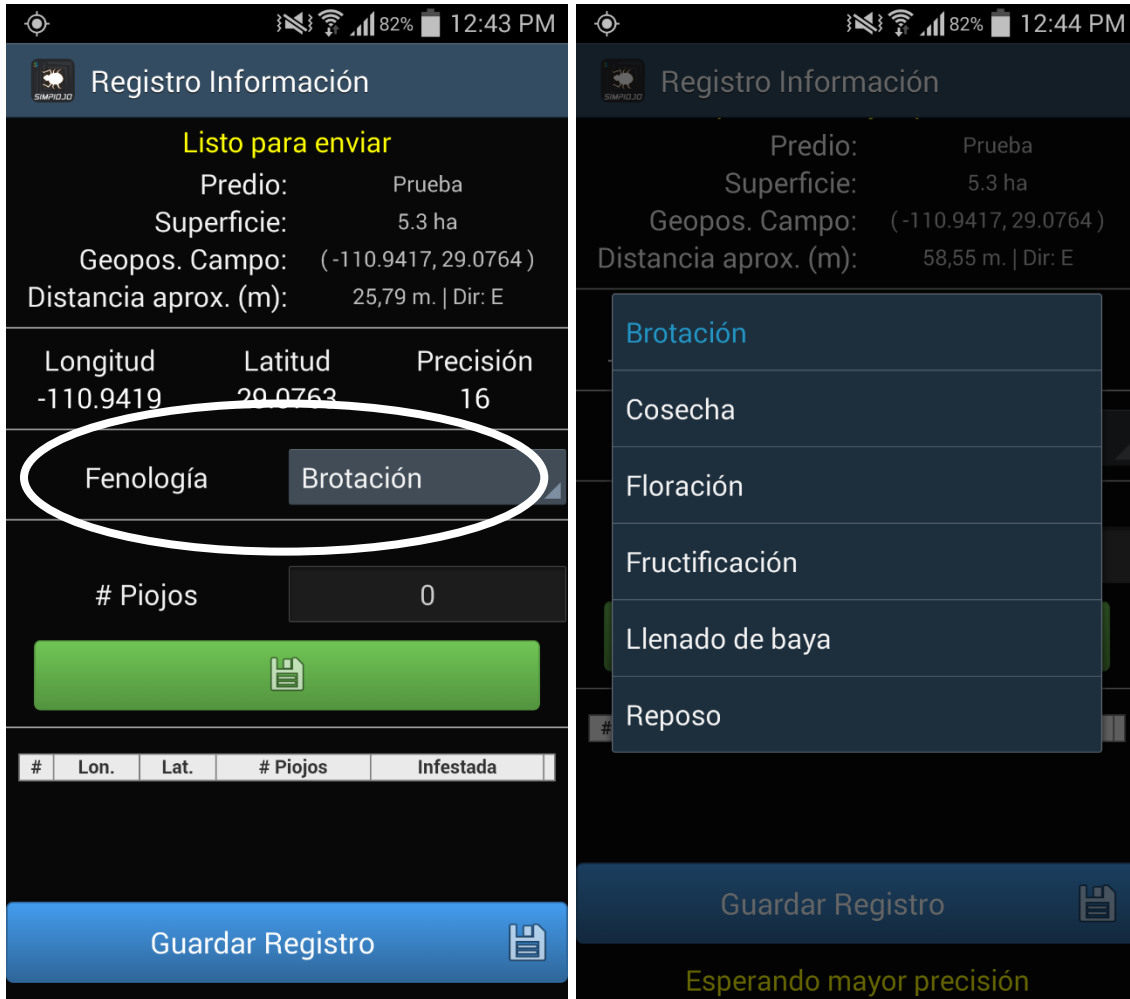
82% 12:43 PM

SIMPIOJO

Registro Información

Listo para enviar

Predio: Prueba

Superficie: 5.3 ha

Geopos. Campo: ( -110.9417, 29.0764 )

Distancia aprox. (m): 25,79 m. | Dir: E

Longitud -110.9419

Latitud 29.0763

Precisión 16

Fenología Brotación

# Piojos 0

| # | Lon. | Lat. | # Piojos | Infestada |
|---|---|---|---|---|

Guardar Registro

82% 12:44 PM

SIMPIOJO

Registro Información

Predio: Prueba

Superficie: 5.3 ha

Geopos. Campo: ( -110.9417, 29.0764 )

Distancia aprox. (m): 58,55 m. | Dir: E

Brotación

Cosecha

Floración

Fructificación

Llenado de baya

Reposo

Guardar Registro

Esperando mayor precisión